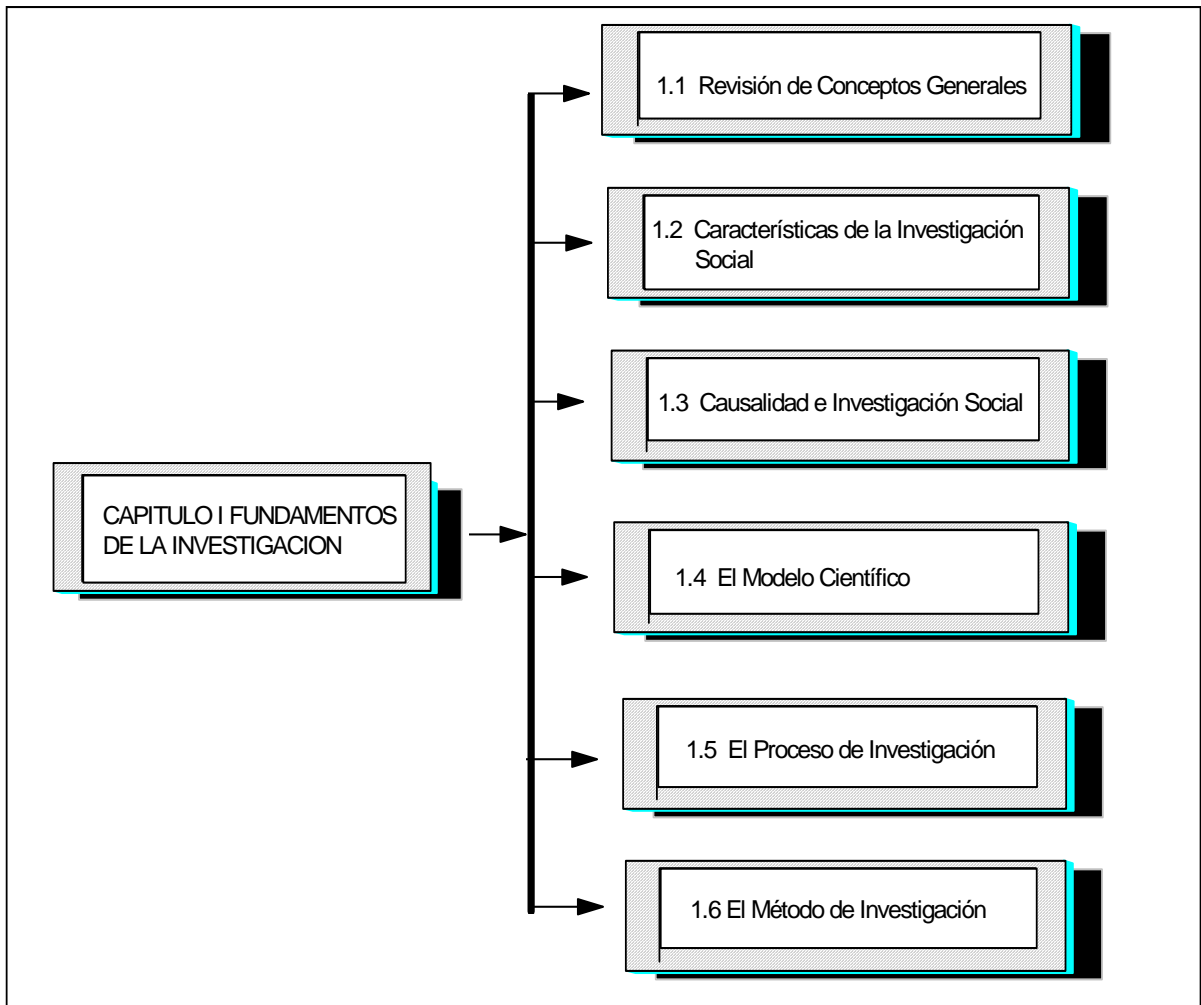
CAPITULO I FUNDAMENTOS DE LA INVESTIGACION

1.1 Revisión de Conceptos Generales

1.2 Características de la Investigación Social

1.3 Causalidad e Investigación Social

1.4 El Modelo Científico

1.5 El Proceso de Investigación

1.6 El Método de Investigación